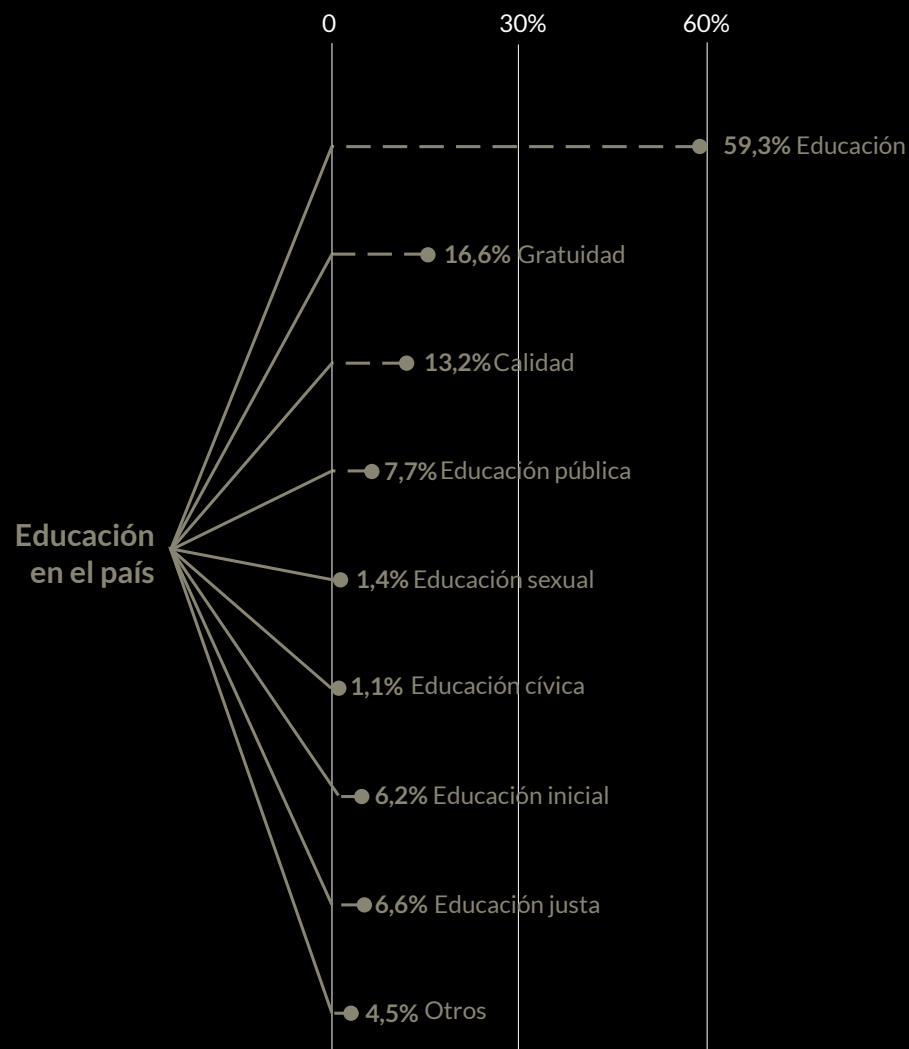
0
30%
60%

Educación en el país

59,3% Educación
16,6% Gratuidad
13,2% Calidad
7,7% Educación pública
1,4% Educación sexual
1,1% Educación cívica
6,2% Educación inicial
6,6% Educación justa
4,5% Otros